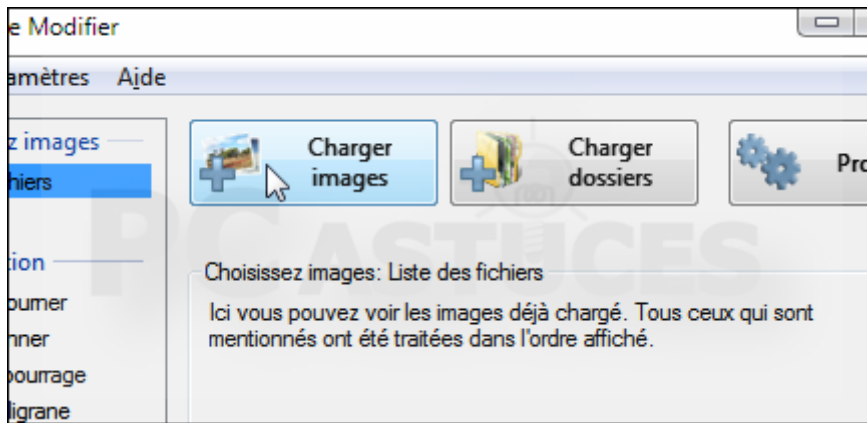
e Modifier

amètres Aide

z images

hiers

tion

ourner

nner

ourrage

ligrane

Charger images

Charger dossiers

Pro

PC ASTUCES

Choisissez images: Liste des fichiers

Ici vous pouvez voir les images déjà chargé. Tous ceux qui sont mentionnés ont été traitées dans l'ordre affiché.